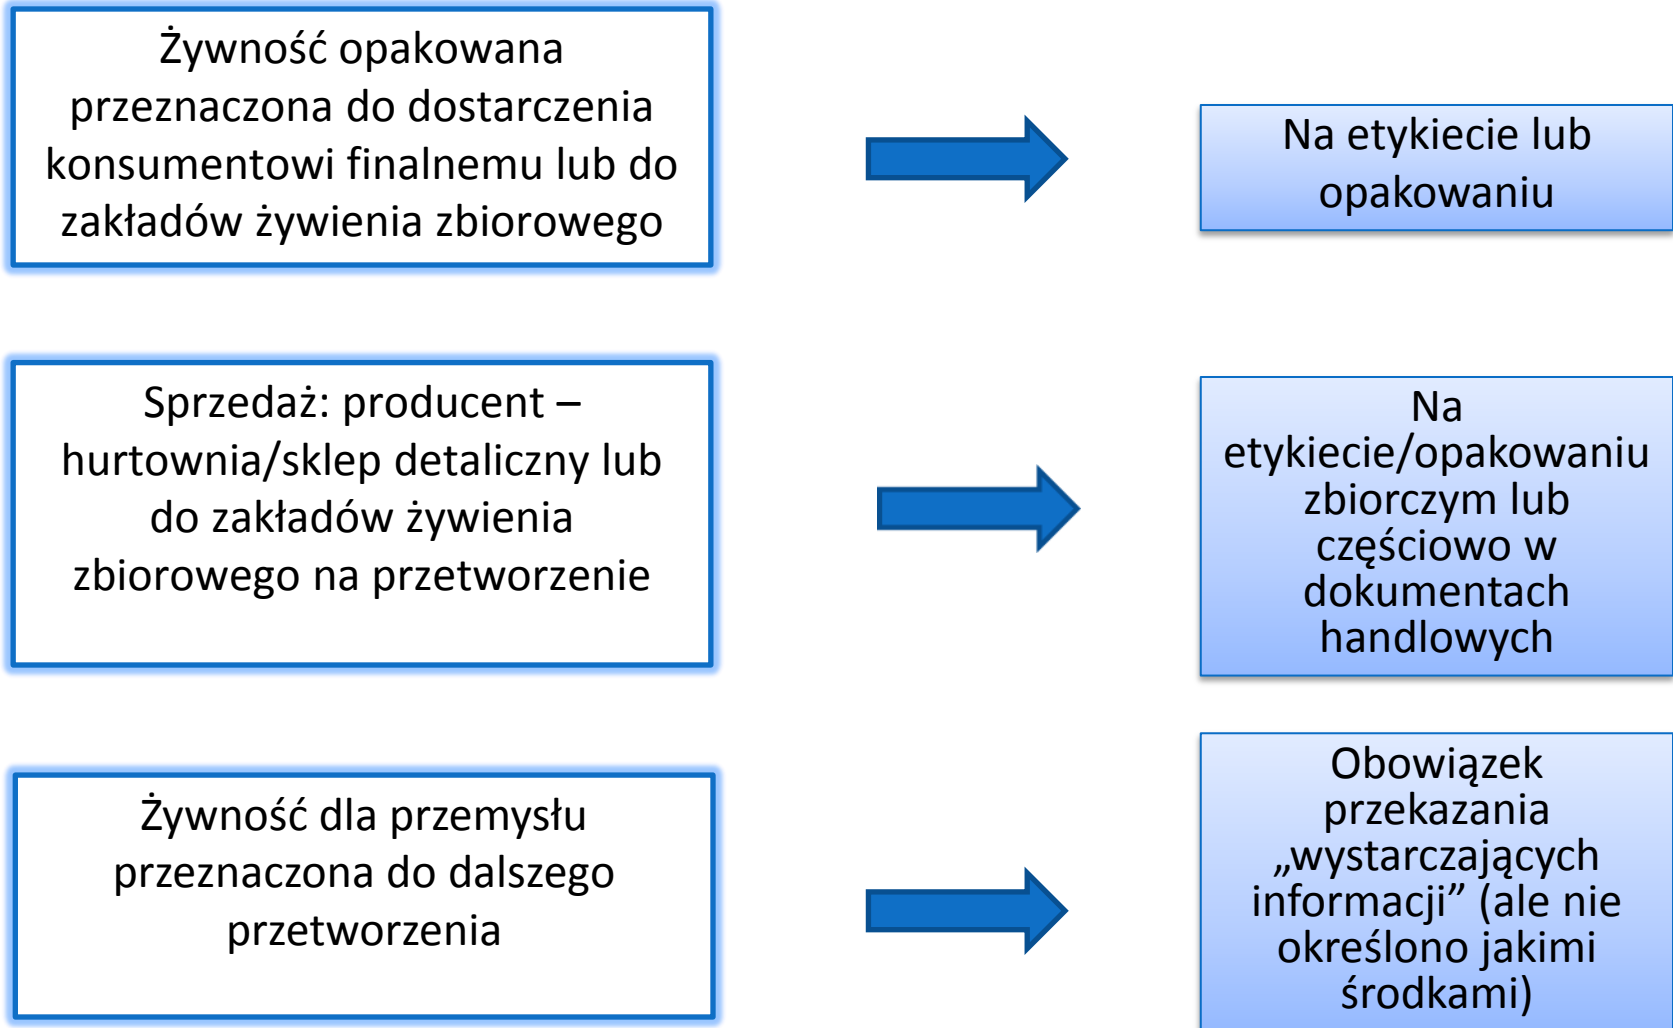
Żywność opakowana przeznaczona do dostarczenia konsumentowi finalnemu lub do zakładów żywienia zbiorowego

Na etykiecie lub opakowaniu

Sprzedaż: producent – hurtownia/sklep detaliczny lub do zakładów żywienia zbiorowego na przetworzenie

Na etykiecie/opakowaniu zbiorczym lub częściowo w dokumentach handlowych

Żywność dla przemysłu przeznaczona do dalszego przetworzenia

Obowiązek przekazania „wystarczających informacji” (ale nie określono jakimi środkami)